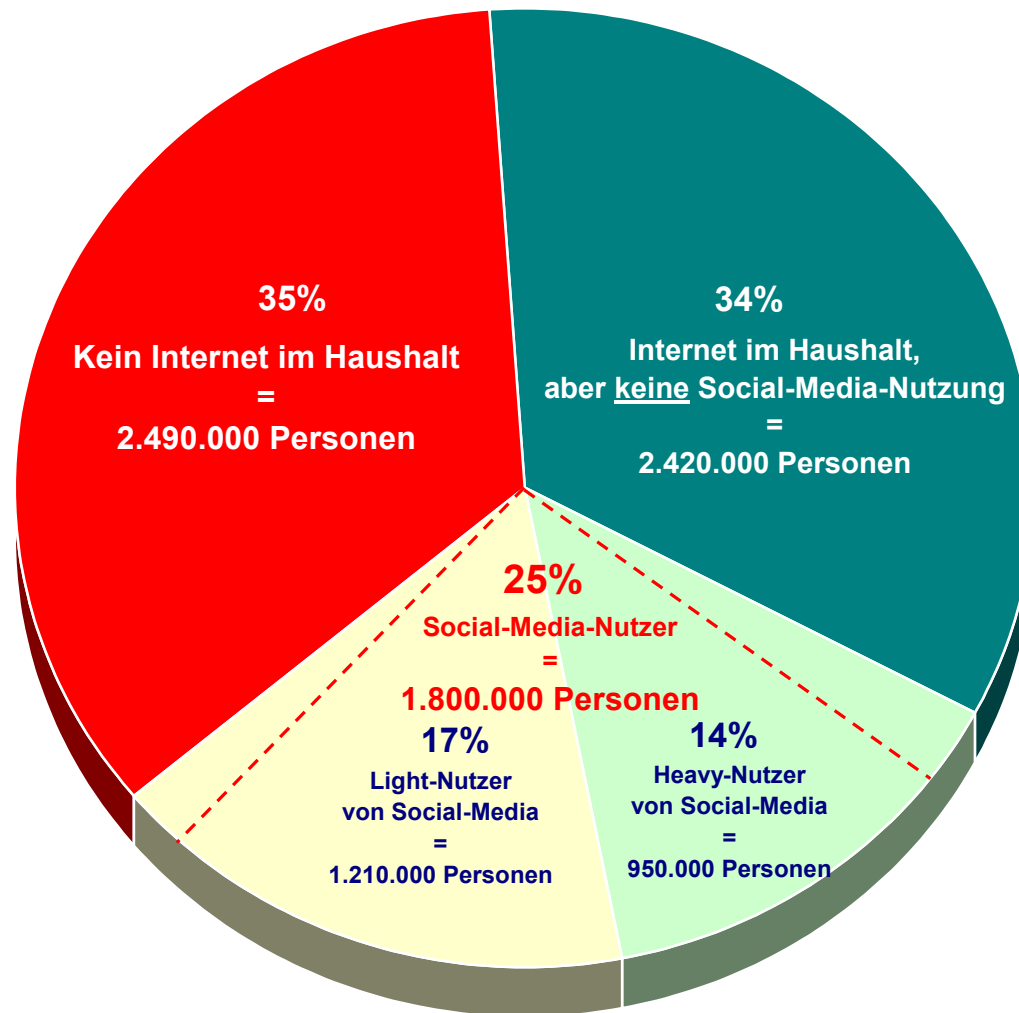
35%
Kein Internet im Haushalt
=
2.490.000 Personen

34%
Internet im Haushalt,
aber keine Social-Media-Nutzung
=
2.420.000 Personen

25%
Social-Media-Nutzer
=
1.800.000 Personen

17%
Light-Nutzer
von Social-Media
=
1.210.000 Personen

14%
Heavy-Nutzer
von Social-Media
=
950.000 Personen